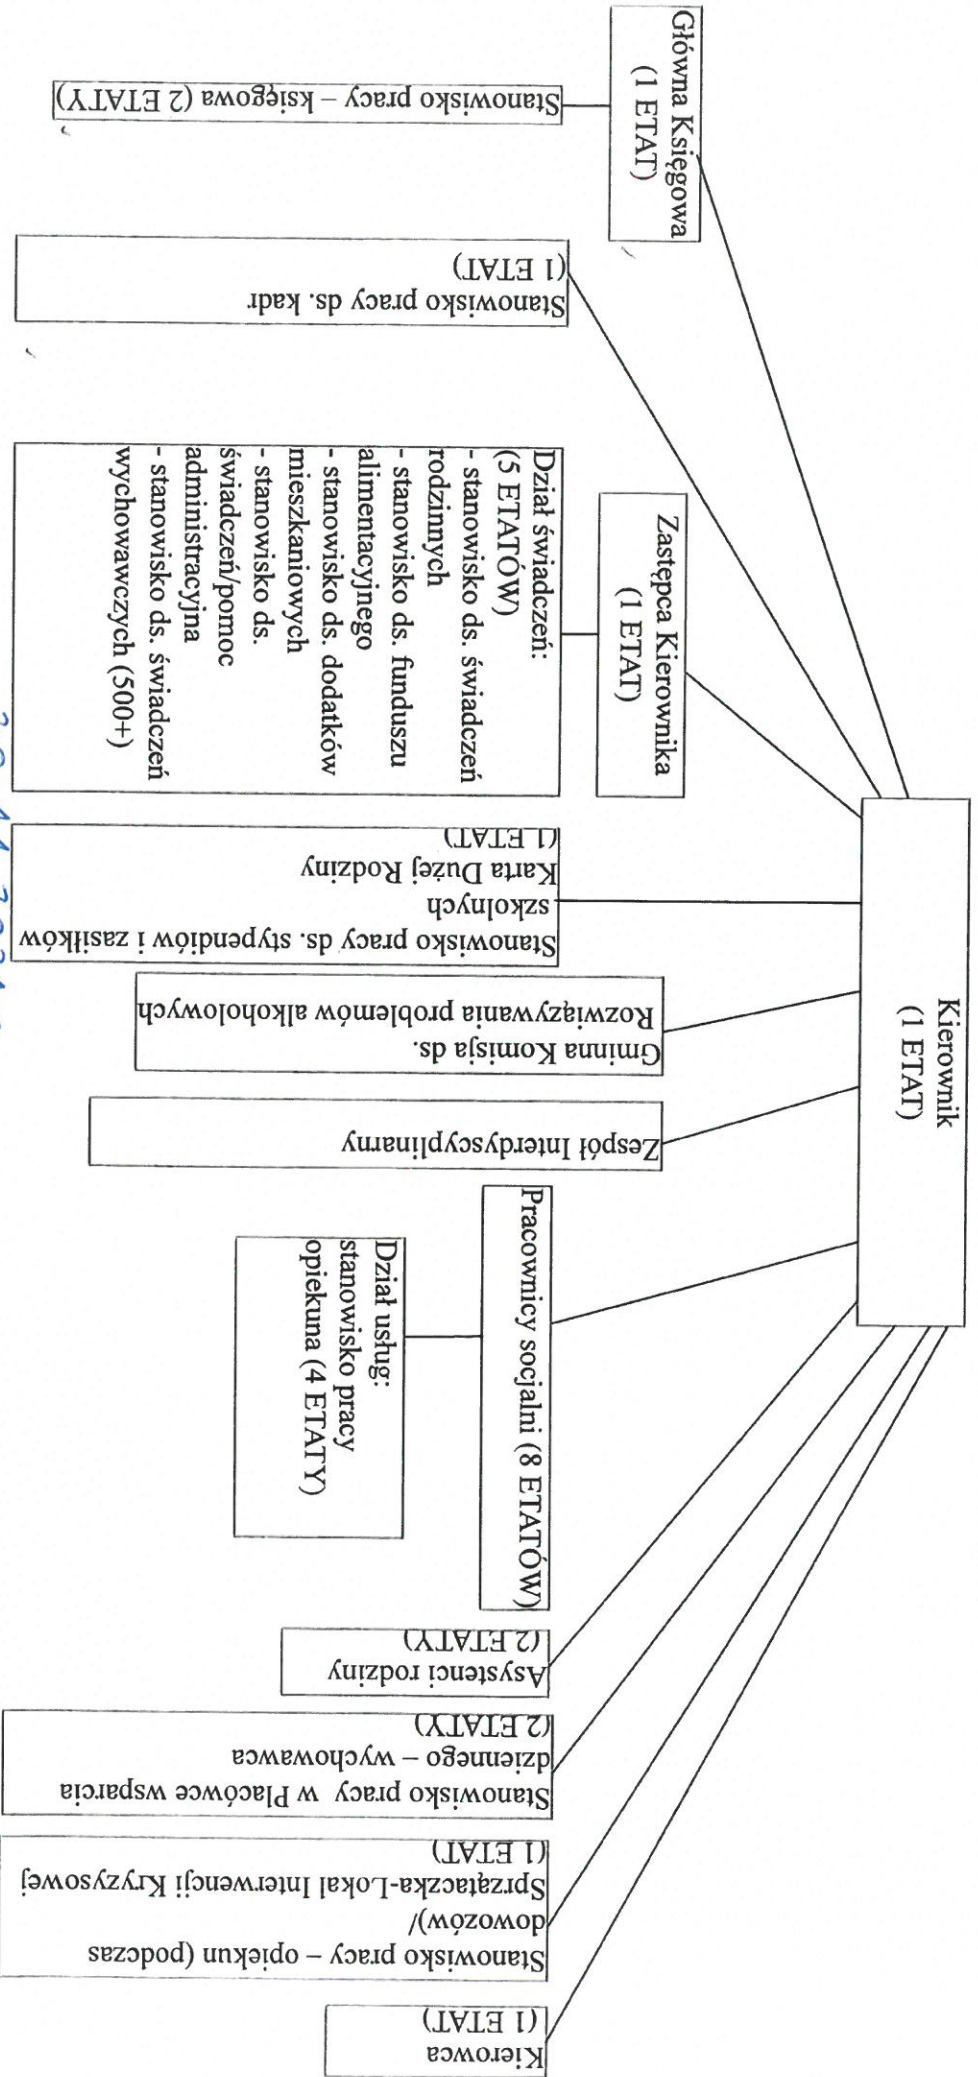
Kierownik
(1 ETAT)

Główna Księgowa
(1 ETAT)

Stanowisko pracy – księgowa (2 ETATY)

Stanowisko pracy ds. kadr
(1 ETAT)

Zastępca Kierownika
(1 ETAT)

Dział świadczeń:
(5 ETATÓW)
- stanowisko ds. świadczeń rodzinnych
- stanowisko ds. funduszu alimentacyjnego
- stanowisko ds. dodatków mieszkaniowych
- stanowisko ds. świadczeń/pomoc administracyjna
- stanowisko ds. świadczeń wychowawczych (500+)

Stanowisko pracy ds. stypendiów i zasiłków szkolnych
Karta Dużej Rodziny
(1 ETAT)

Gminna Komisja ds. Rozwiązywania problemów alkoholowych

Zespół Interdyscyplinarny

Pracownicy socjalni (8 ETATÓW)

Dział usług:
stanowisko pracy opiekuna (4 ETATY)

Asystenci rodziny
(2 ETATY)

Stanowisko pracy w Placówce wsparcia dziennego – wychowawca
(2 ETATY)

Stanowisko pracy – opiekun (podczas dowozów)/
Sprzątaczka-Lokal Interwencji Kryzysowej
(1 ETAT)

Kierowca
(1 ETAT)